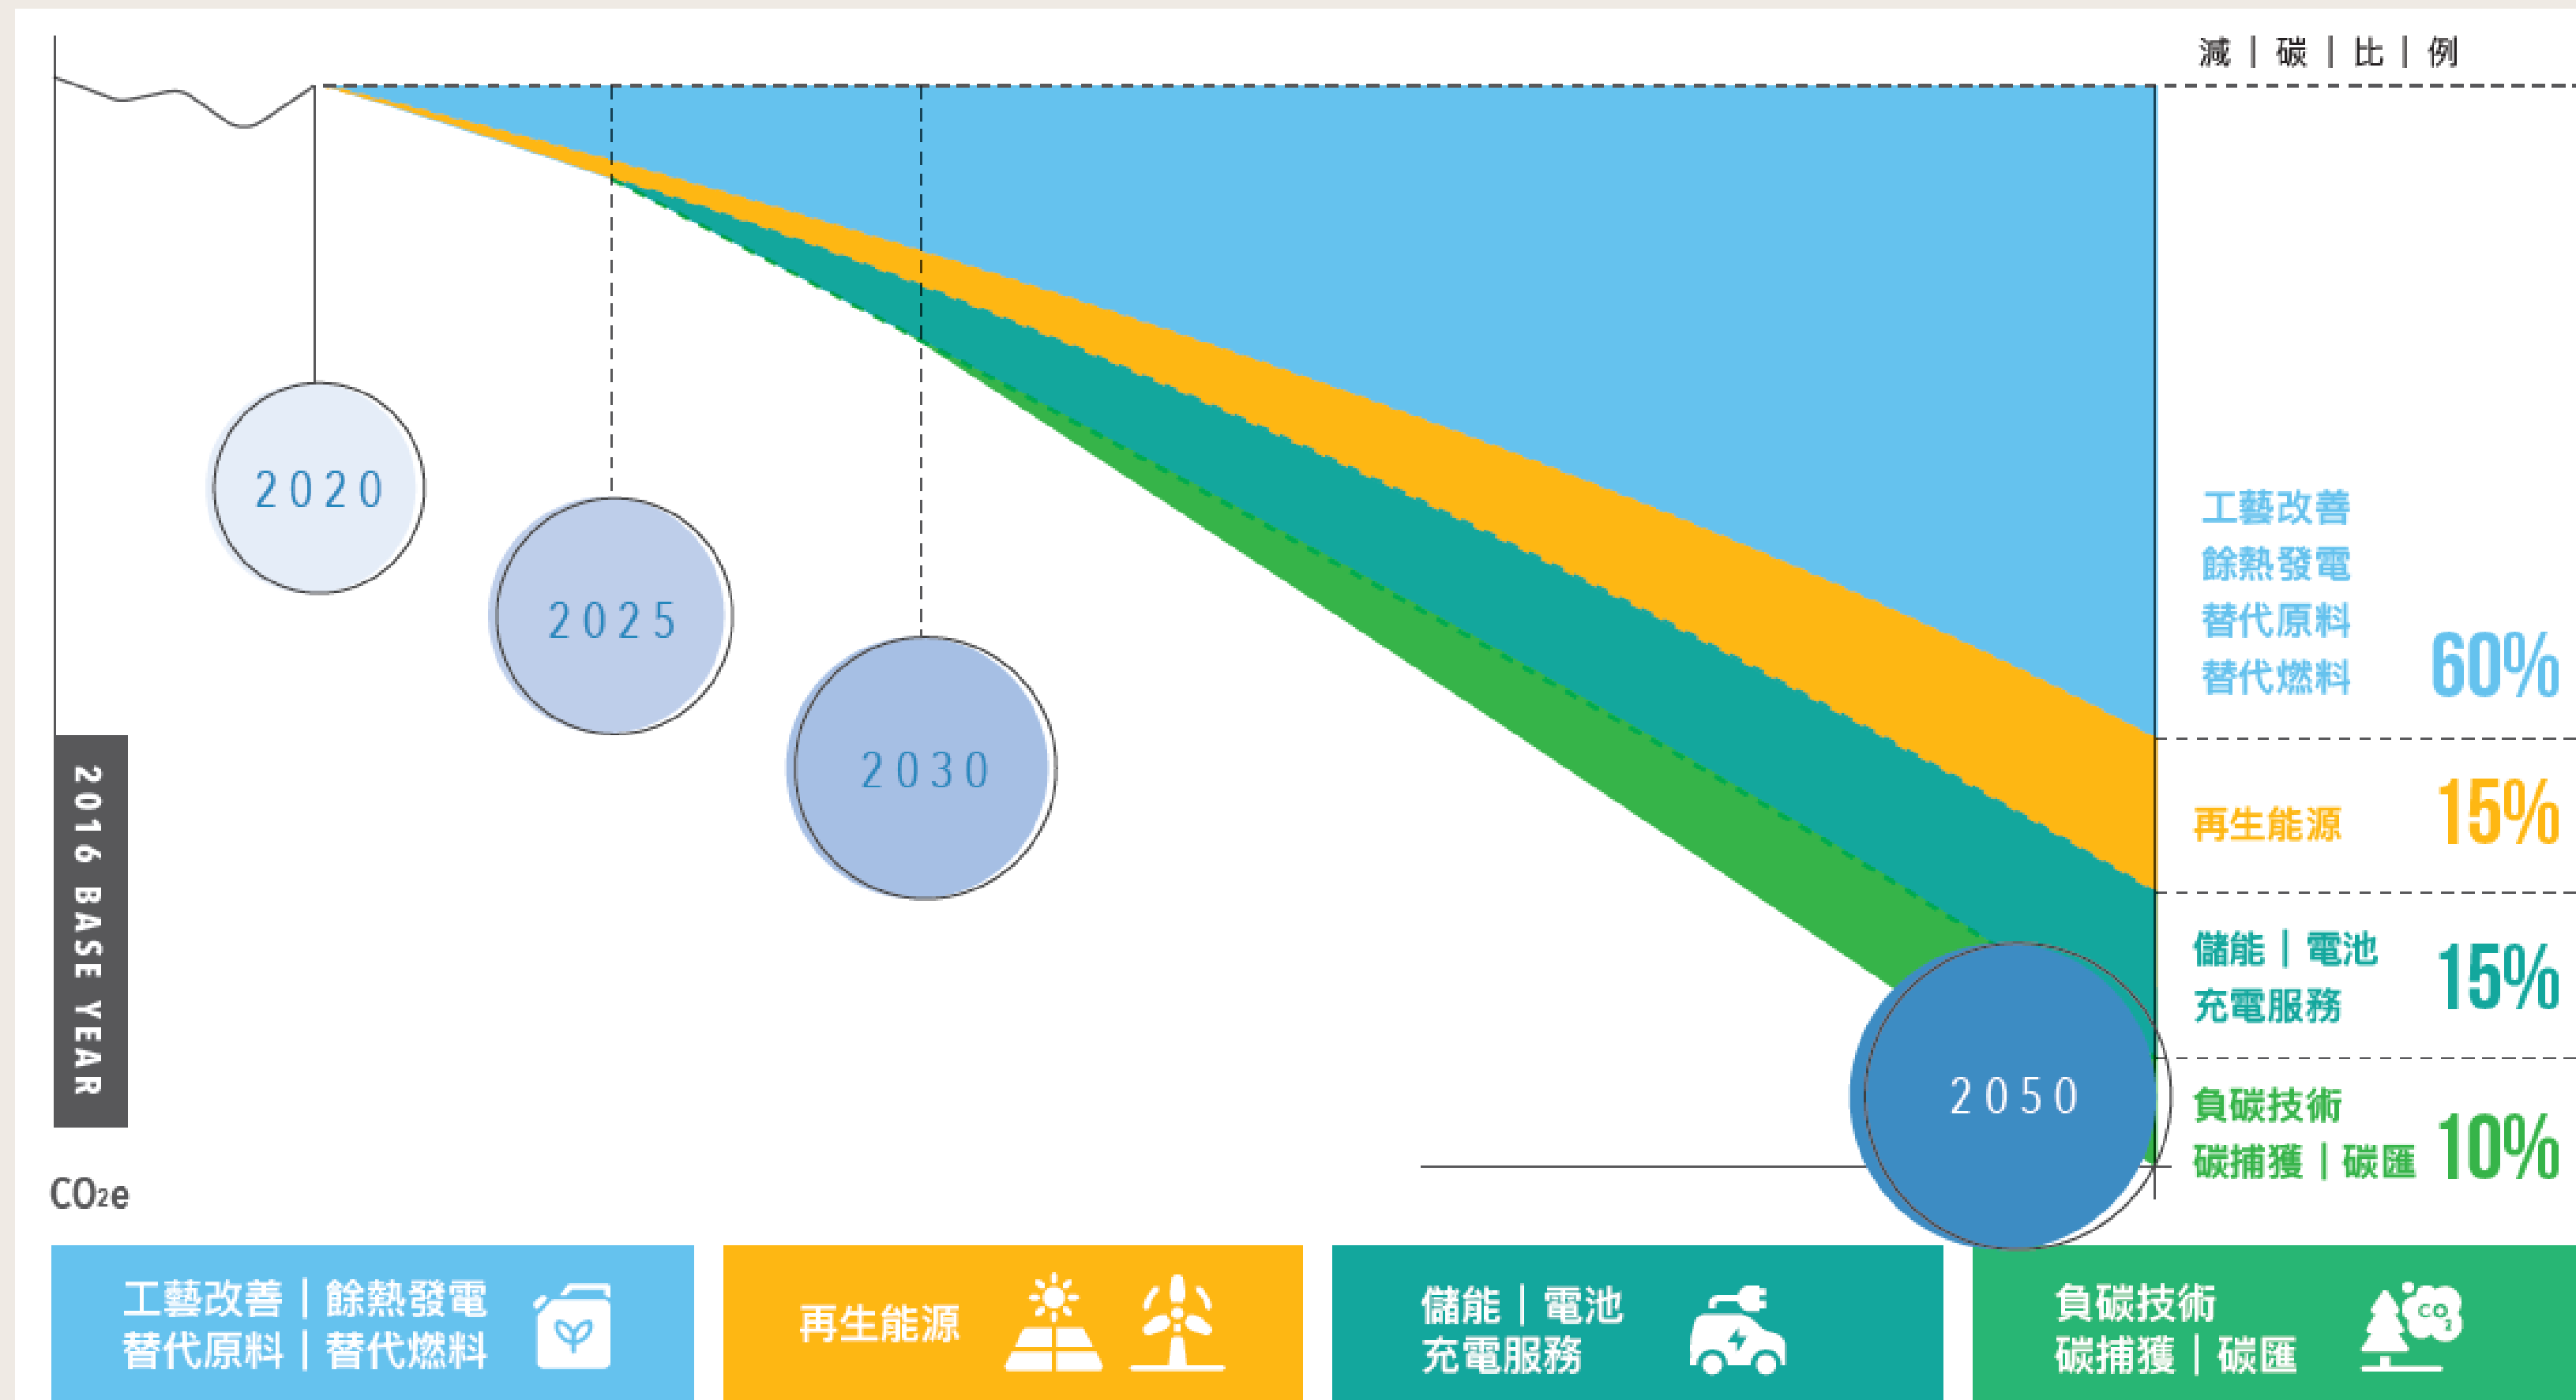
減 | 碳 | 比 | 例

2020

2025

2030

2050

2016 BASE YEAR

CO2e

工藝改善
餘熱發電
替代原料
替代燃料 60%

再生能源 15%

儲能 | 電池
充電服務 15%

負碳技術
碳捕獲 | 碳匯 10%

工藝改善 | 餘熱發電
替代原料 | 替代燃料

再生能源

儲能 | 電池
充電服務

負碳技術
碳捕獲 | 碳匯

$CO_2$